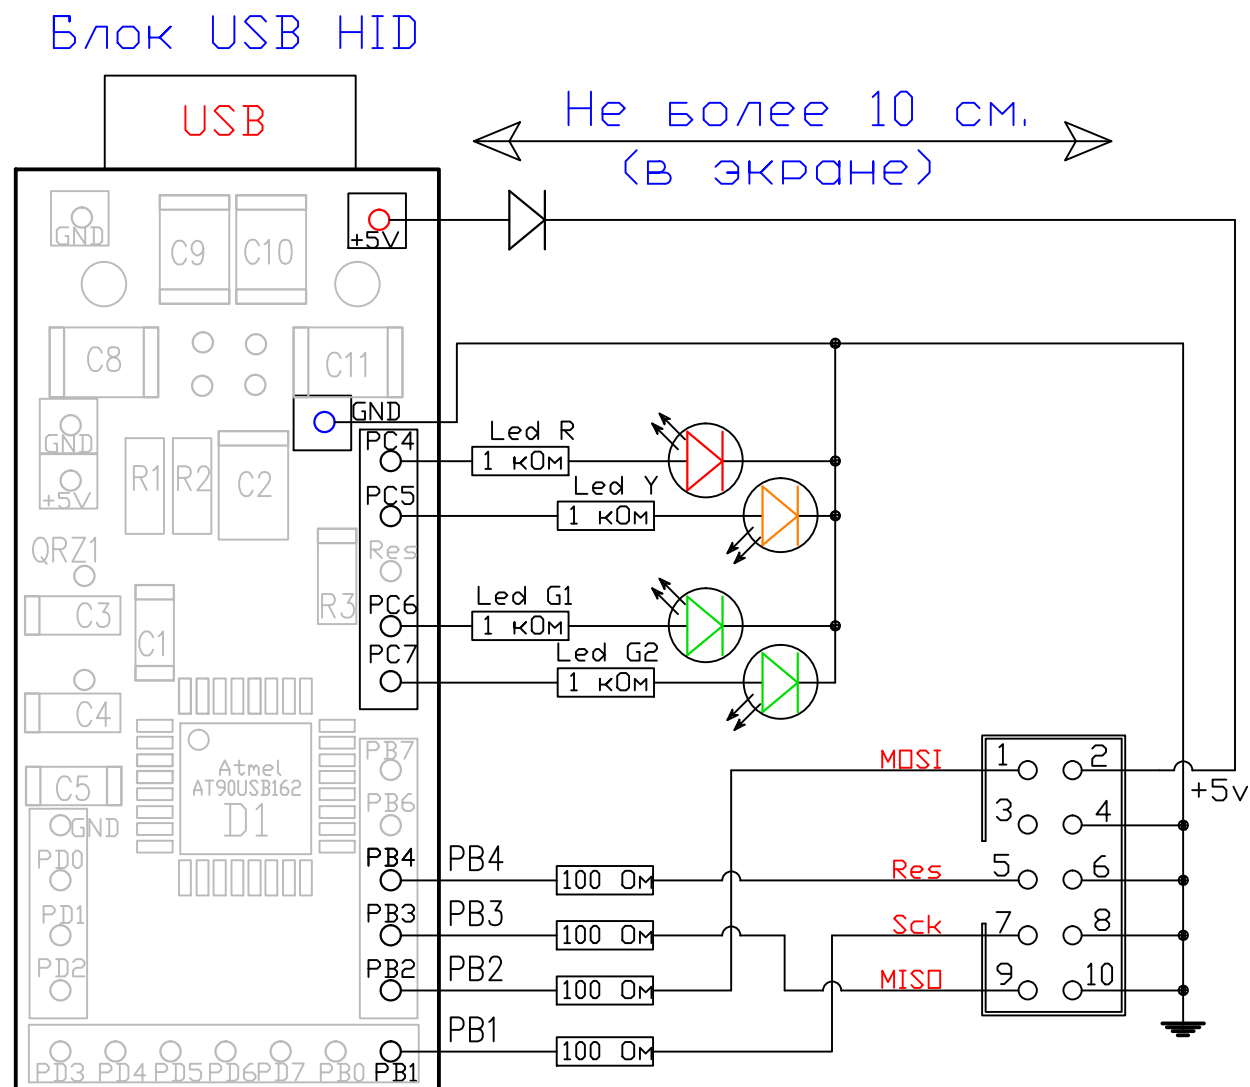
Блок USB HID

USB

Не более 10 см.
(в экране)

GND
C9
C10
+5V
C8
C11
GND
GND
+5V
R1
R2
C2
PC4
PC5
Res
QRZ1
C3
R3
PC6
PC7
C1
C4
Led R
1 кОм
Led Y
1 кОм
Led G1
1 кОм
Led G2
1 кОм
Atmel
AT90USB162
D1
C5
GND
PB7
PB6
PB4
PB3
PB2
PB1
PD0
PD1
PD2
PD3 PD4 PD5 PD6 PD7 PB0
PB4
PB3
PB2
PB1
100 Ом
100 Ом
100 Ом
100 Ом
MOSI
Res
Sck
MISO
1
2
3
4
5
6
7
8
9
10
+5v